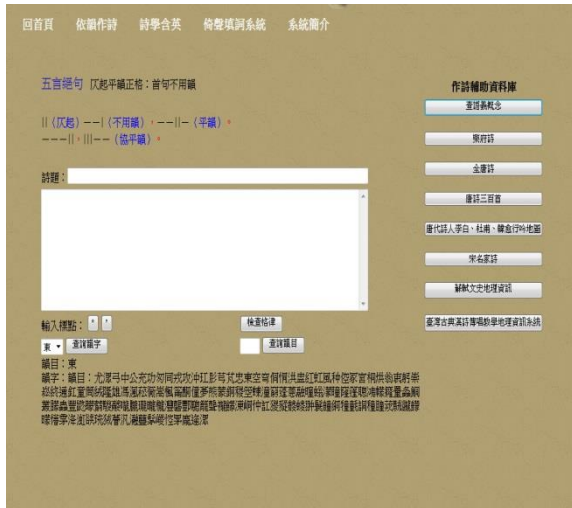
回首頁　依韻作詩　詩學含英　倚聲填詞系統　系統簡介

五言絕句 仄起平韻正格：首句不用韻

||（仄起）－－|（不用韻），－－||－（平韻）。
－－－||，|||－－（協平韻）。

詩題：

輸入標點：，。

檢查格律

東　查詢韻字

查詢韻目

韻目：東

韻字：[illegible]

作詩輔助資料庫

查詩義概念

樂府詩

全唐詩

唐詩三百首

唐代詩人李白、杜甫、韓愈行吟地圖

宋名家詩

蘇軾文史地理資訊

臺灣古典漢詩專題數學地理資訊系統